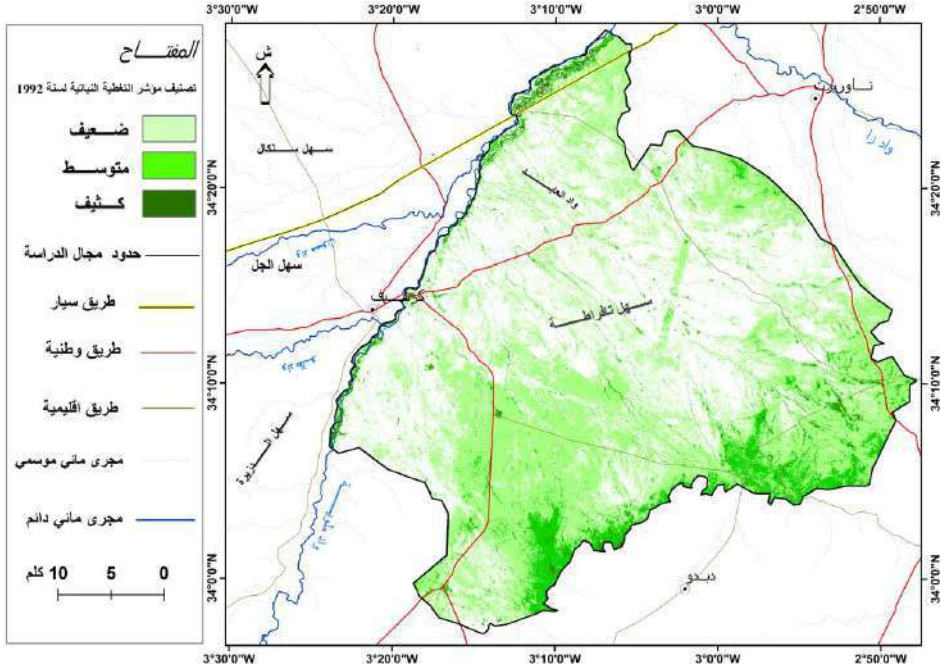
3°30'0"W 3°20'0"W 3°10'0"W 3°0'0"W 2°50'0"W

المفتاح

تصنيف مؤشر النطقية النباتية لسنة 1992

ضعيف

متوسط

كثيف

حدود مجال الدراسة

طريق سيار

طريق وطنية

طريق اقليمية

مجرى مائي موسمي

مجرى مائي دائم

10 كلم 5 0

ش

سهل تكافل

سهل الجل

كرسيف

سهل تفراطة

وادي العبيد

تاوريرت

واد زا

سهل الدزورة

واد ملوية

دبدو

34°20'0"N
34°10'0"N
34°0'0"N

3°30'0"W 3°20'0"W 3°10'0"W 3°0'0"W 2°50'0"W